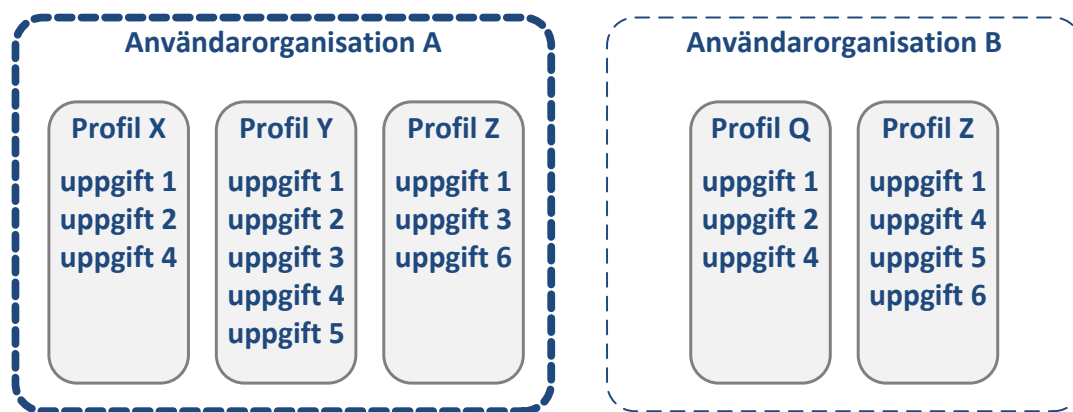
Användarorganisation A

Profil X
uppgift 1
uppgift 2
uppgift 4

Profil Y
uppgift 1
uppgift 2
uppgift 3
uppgift 4
uppgift 5

Profil Z
uppgift 1
uppgift 3
uppgift 6

Användarorganisation B

Profil Q
uppgift 1
uppgift 2
uppgift 4

Profil Z
uppgift 1
uppgift 4
uppgift 5
uppgift 6